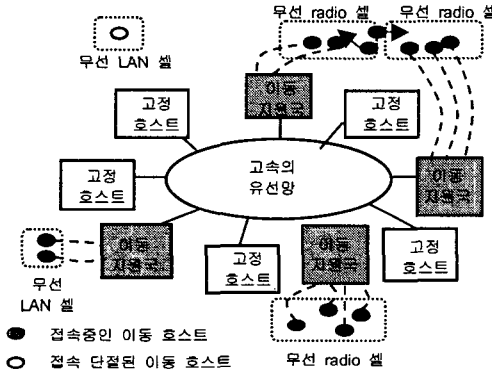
무선 LAN 셀

무선 radio 셀

무선 radio 셀

이동 지원국

고정 호스트

고정 호스트

고정 호스트

고속의 유선망

이동 지원국

고정 호스트

이동 지원국

고정 호스트

이동 지원국

고정 호스트

무선 LAN 셀

무선 radio 셀

접속중인 이동 호스트

접속 단절된 이동 호스트